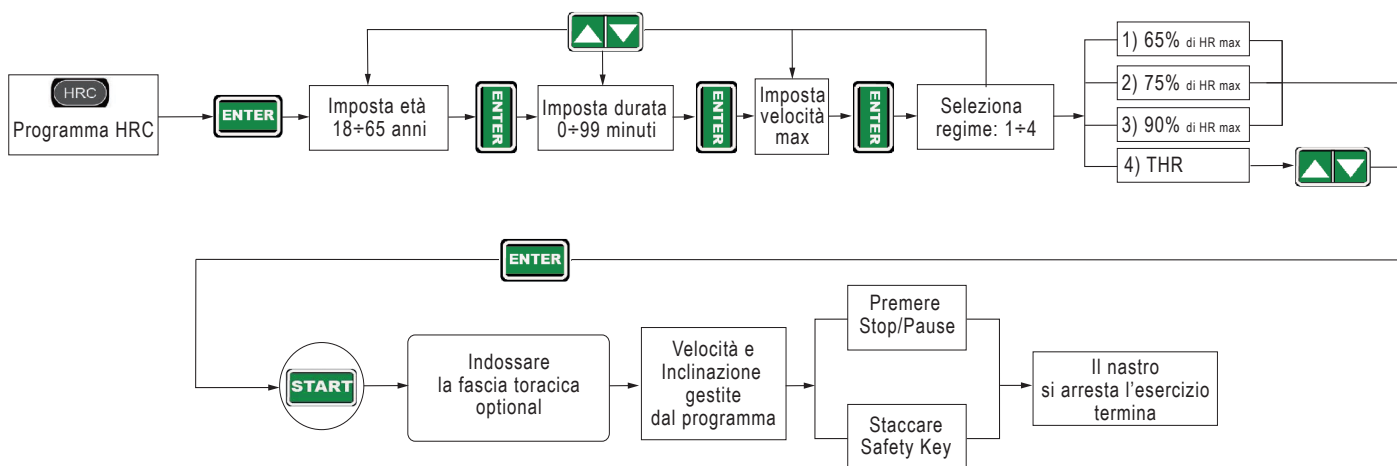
HRC
Programma HRC

ENTER

Imposta età 18÷65 anni

ENTER

Imposta durata 0÷99 minuti

ENTER

Imposta velocità max

ENTER

Seleziona regime: 1÷4

1) 65% di HR max
2) 75% di HR max
3) 90% di HR max
4) THR

ENTER

START

Indossare la fascia toracica optional

Velocità e Inclinazione gestite dal programma

Premere Stop/Pause

Staccare Safety Key

Il nastro si arresta l'esercizio termina